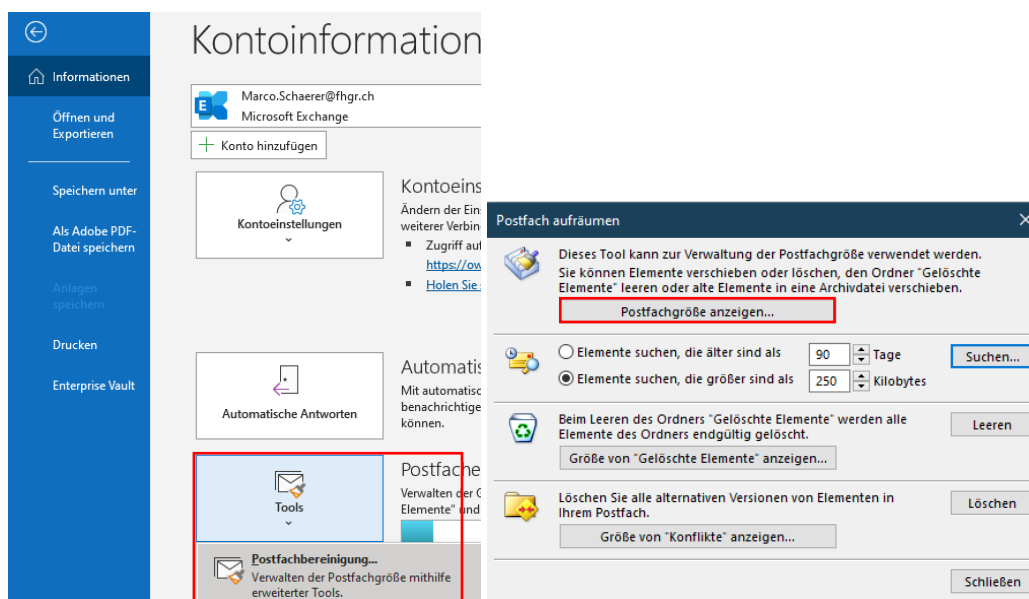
Informationen

Öffnen und Exportieren

Speichern unter

Als Adobe PDF-Datei speichern

Anlagen speichern

Drucken

Enterprise Vault

Kontoinformation

Marco.Schaerer@fhgr.ch
Microsoft Exchange

Konto hinzufügen

Kontoeinstellungen

Kontoeins
Ändern der Ein
weiterer Verbin
- Zugriff au
https://ow
- Holen Sie

Automatische Antworten

Automatis
Mit automatisc
benachrichtige
können.

Tools

Postfache
Verwalten der
Elemente" und

Postfachbereinigung...
Verwalten der Postfachgröße mithilfe erweiterter Tools.

Postfach aufräumen

Dieses Tool kann zur Verwaltung der Postfachgröße verwendet werden. Sie können Elemente verschieben oder löschen, den Ordner "Gelöschte Elemente" leeren oder alte Elemente in eine Archivdatei verschieben.

Postfachgröße anzeigen...

Elemente suchen, die älter sind als 90 Tage

Elemente suchen, die größer sind als 250 Kilobytes

Suchen...

Beim Leeren des Ordners "Gelöschte Elemente" werden alle Elemente des Ordners endgültig gelöscht.

Leeren

Größe von "Gelöschte Elemente" anzeigen...

Löschen Sie alle alternativen Versionen von Elementen in Ihrem Postfach.

Löschen

Größe von "Konflikte" anzeigen...

Schließen